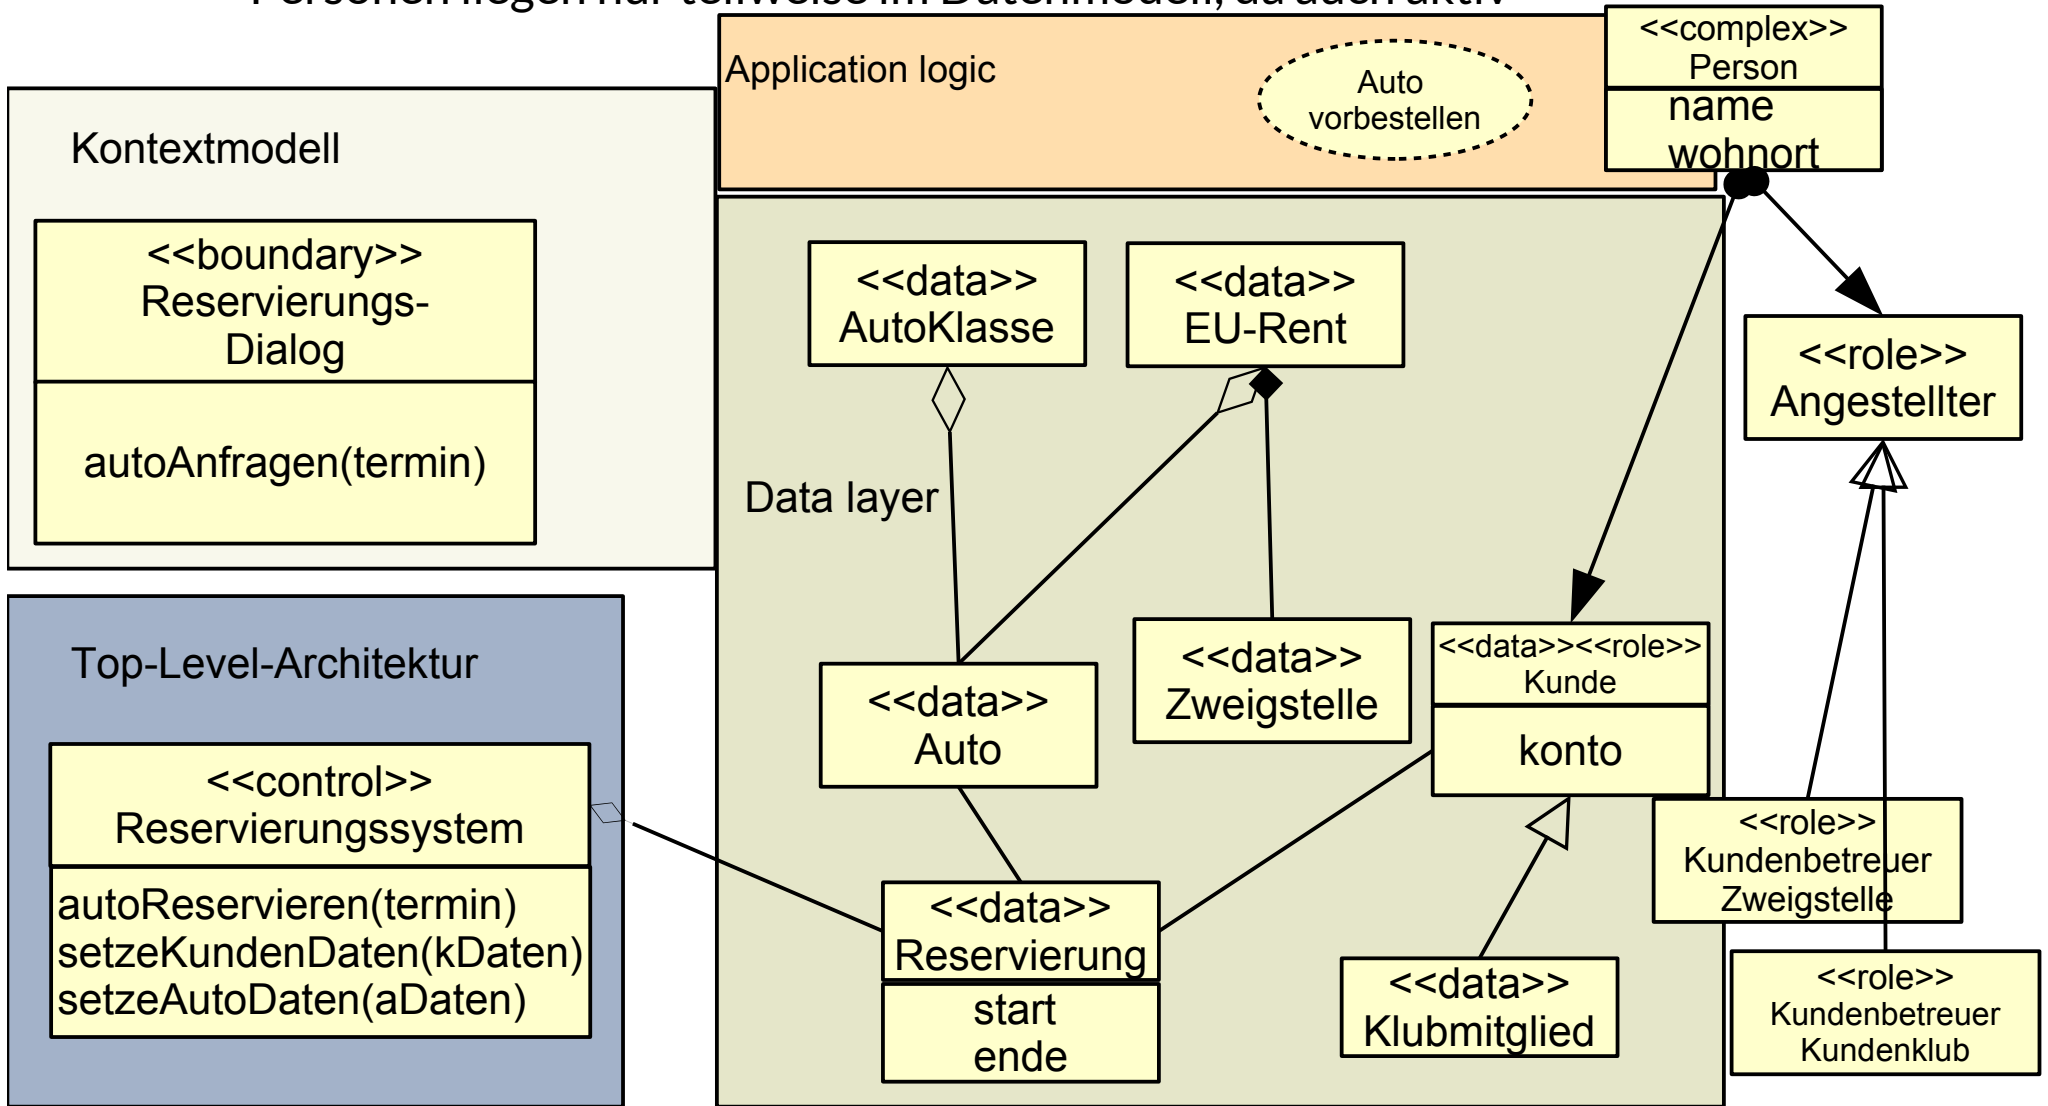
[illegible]

Application logic

Auto vorbestellen

<<complex>>
Person
name
wohnort

Kontextmodell

<<boundary>>
Reservierungs-Dialog
autoAnfragen(termin)

<<data>>
AutoKlasse

<<data>>
EU-Rent

<<role>>
Angestellter

Data layer

Top-Level-Architektur

<<data>>
Auto

<<data>>
Zweigstelle

<<data>><<role>>
Kunde
konto

<<control>>
Reservierungssystem
autoReservieren(termin)
setzeKundenDaten(kDaten)
setzeAutoDaten(aDaten)

<<data>>
Reservierung
start
ende

<<data>>
Klubmitglied

<<role>>
Kundenbetreuer
Zweigstelle

<<role>>
Kundenbetreuer
Kundenklub